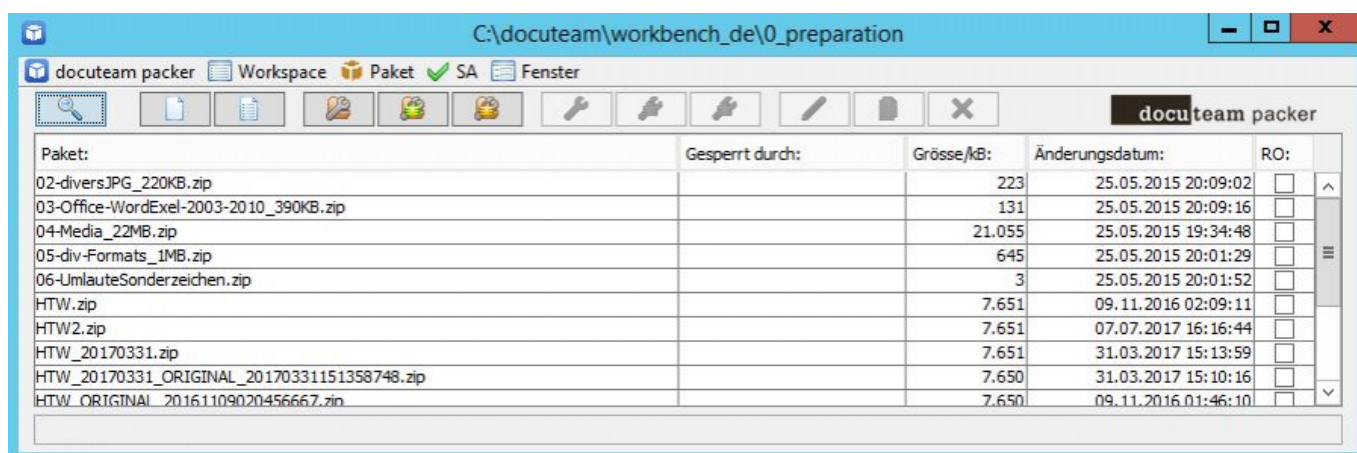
C:\docuteam\workbench_de\0_preparation

docuteam packer Workspace Paket SA Fenster

docuteam packer

| Paket: | Gesperrt durch: | Grösse/kB: | Änderungsdatum: | RO: |
|---|---|---|---|---|
| 02-diversJPG_220KB.zip | | 223 | 25.05.2015 20:09:02 | |
| 03-Office-WordExel-2003-2010_390KB.zip | | 131 | 25.05.2015 20:09:16 | |
| 04-Media_22MB.zip | | 21.055 | 25.05.2015 19:34:48 | |
| 05-div-Formats_1MB.zip | | 645 | 25.05.2015 20:01:29 | |
| 06-UmlauteSonderzeichen.zip | | 3 | 25.05.2015 20:01:52 | |
| HTW.zip | | 7.651 | 09.11.2016 02:09:11 | |
| HTW2.zip | | 7.651 | 07.07.2017 16:16:44 | |
| HTW_20170331.zip | | 7.651 | 31.03.2017 15:13:59 | |
| HTW_20170331_ORIGINAL_20170331151358748.zip | | 7.650 | 31.03.2017 15:10:16 | |
| HTW_ORIGINAL_20161109020456667.zip | | 7.650 | 09.11.2016 01:46:10 | |